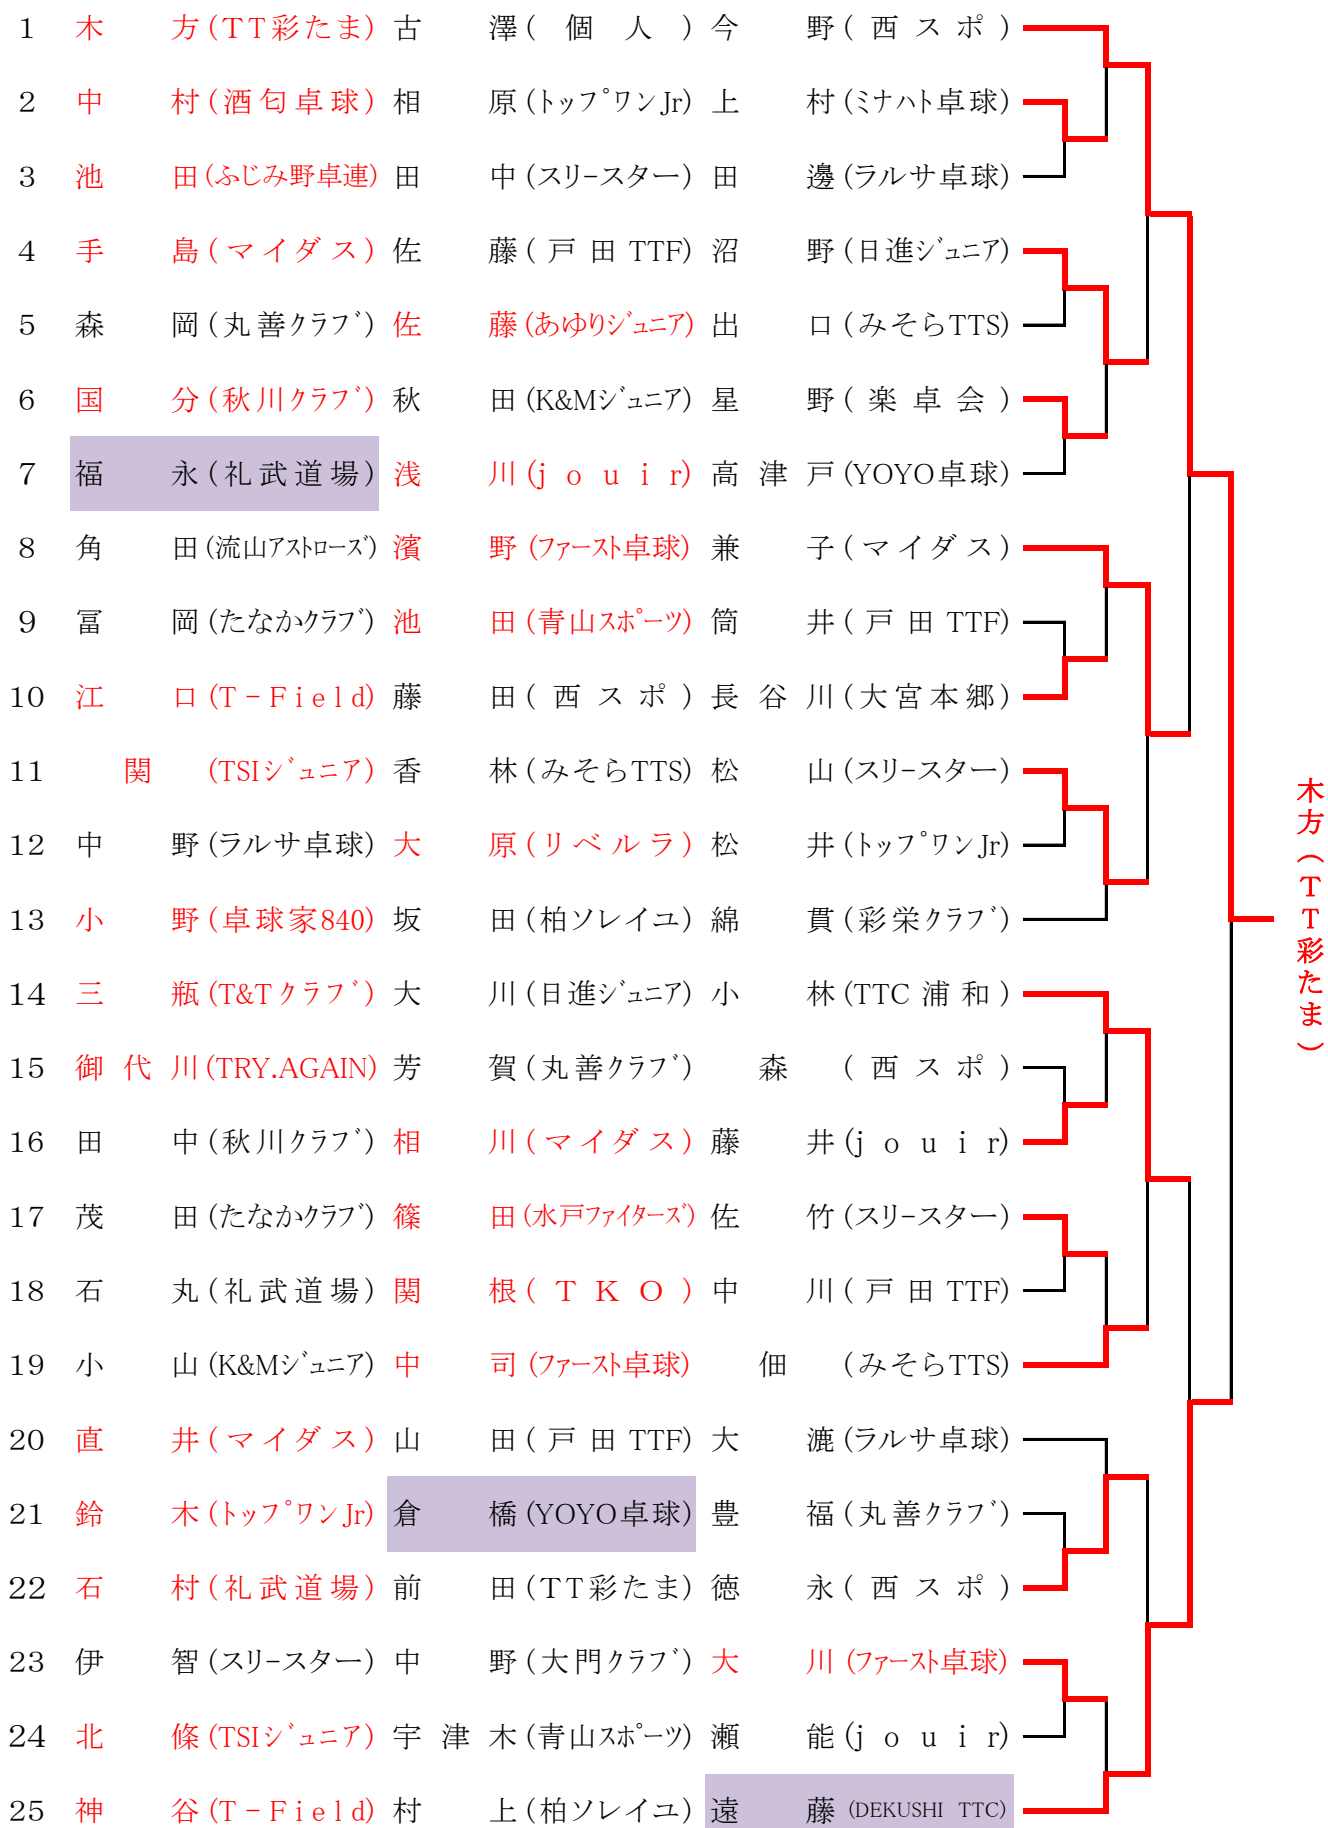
| | | | |
|---|---|---|---|
| 1 | 木　方（TT彩たま） | 古　澤（個　人） | 今　野（西スポ） |
| 2 | 中　村（酒匂卓球） | 相　原（ﾄｯﾌﾟﾜﾝJr） | 上　村（ﾐﾅﾊﾄ卓球） |
| 3 | 池　田（ふじみ野卓連） | 田　中（スリースター） | 田　邊（ラルサ卓球） |
| 4 | 手　島（マイダス） | 佐　藤（戸田TTF） | 沼　野（日進ｼﾞｭﾆｱ） |
| 5 | 森　岡（丸善ｸﾗﾌﾞ） | 佐　藤（あゆりｼﾞｭﾆｱ） | 出　口（みそらTTS） |
| 6 | 国　分（秋川ｸﾗﾌﾞ） | 秋　田（K&Mｼﾞｭﾆｱ） | 星　野（楽卓会） |
| 7 | 福　永（礼武道場） | 浅　川（jouir） | 高津戸（YOYO卓球） |
| 8 | 角　田（流山ｱｽﾄﾛｰｽﾞ） | 濱　野（ﾌｧｰｽﾄ卓球） | 兼　子（マイダス） |
| 9 | 冨　岡（たなかｸﾗﾌﾞ） | 池　田（青山ｽﾎﾟｰﾂ） | 筒　井（戸田TTF） |
| 10 | 江　口（T-Field） | 藤　田（西スポ） | 長谷川（大宮本郷） |
| 11 | 関（TSIｼﾞｭﾆｱ） | 香　林（みそらTTS） | 松　山（スリースター） |
| 12 | 中　野（ラルサ卓球） | 大　原（リベルラ） | 松　井（ﾄｯﾌﾟﾜﾝJr） |
| 13 | 小　野（卓球家840） | 坂　田（柏ソレイユ） | 綿　貫（彩栄ｸﾗﾌﾞ） |
| 14 | 三　瓶（T&Tｸﾗﾌﾞ） | 大　川（日進ｼﾞｭﾆｱ） | 小　林（TTC浦和） |
| 15 | 御代川（TRY.AGAIN） | 芳　賀（丸善ｸﾗﾌﾞ） | 森（西スポ） |
| 16 | 田　中（秋川ｸﾗﾌﾞ） | 相　川（マイダス） | 藤　井（jouir） |
| 17 | 茂　田（たなかｸﾗﾌﾞ） | 篠　田（水戸ﾌｧｲﾀｰｽﾞ） | 佐　竹（スリースター） |
| 18 | 石　丸（礼武道場） | 関　根（TKO） | 中　川（戸田TTF） |
| 19 | 小　山（K&Mｼﾞｭﾆｱ） | 中　司（ﾌｧｰｽﾄ卓球） | 佃（みそらTTS） |
| 20 | 直　井（マイダス） | 山　田（戸田TTF） | 大　瀧（ラルサ卓球） |
| 21 | 鈴　木（ﾄｯﾌﾟﾜﾝJr） | 倉　橋（YOYO卓球） | 豊　福（丸善ｸﾗﾌﾞ） |
| 22 | 石　村（礼武道場） | 前　田（TT彩たま） | 徳　永（西スポ） |
| 23 | 伊　智（スリースター） | 中　野（大門ｸﾗﾌﾞ） | 大　川（ﾌｧｰｽﾄ卓球） |
| 24 | 北　條（TSIｼﾞｭﾆｱ） | 宇津木（青山ｽﾎﾟｰﾂ） | 瀬　能（jouir） |
| 25 | 神　谷（T-Field） | 村　上（柏ソレイユ） | 遠　藤（DEKUSHI TTC） |

木方（TT彩たま）